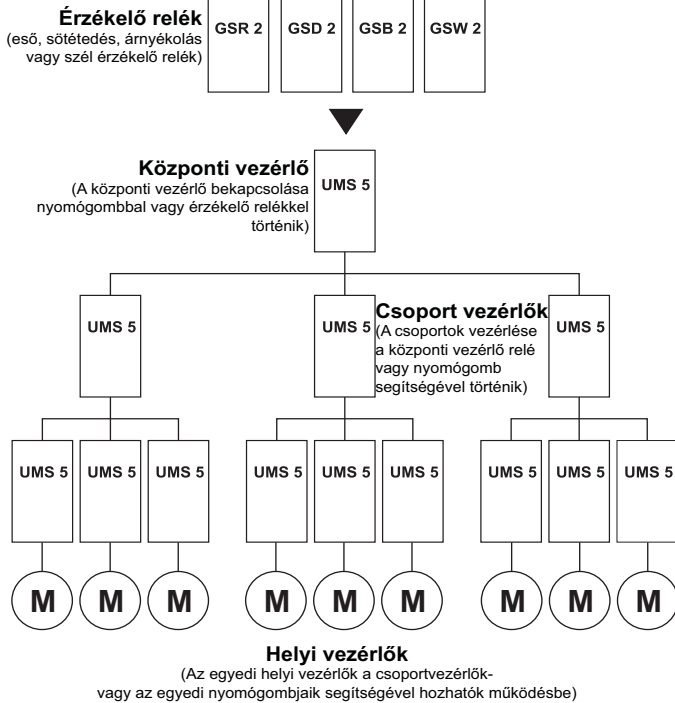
Érzékelő relék
(eső, sötétedés, árnyékolás vagy szél érzékelő relék)

GSR 2

GSD 2

GSB 2

GSW 2

Központi vezérlő
(A központi vezérlő bekapcsolása nyomógombbal vagy érzékelő relékkel történik)

UMS 5

UMS 5

UMS 5

Csoport vezérlők
(A csoportok vezérlése a központi vezérlő relé vagy nyomógomb segítségével történik)

UMS 5

UMS 5

UMS 5

UMS 5

UMS 5

UMS 5

UMS 5

UMS 5

UMS 5

UMS 5

M

M

M

M

M

M

M

M

M

Helyi vezérlők
(Az egyedi helyi vezérlők a csoportvezérlők-vagy az egyedi nyomógombjaik segítségével hozhatók működésbe)